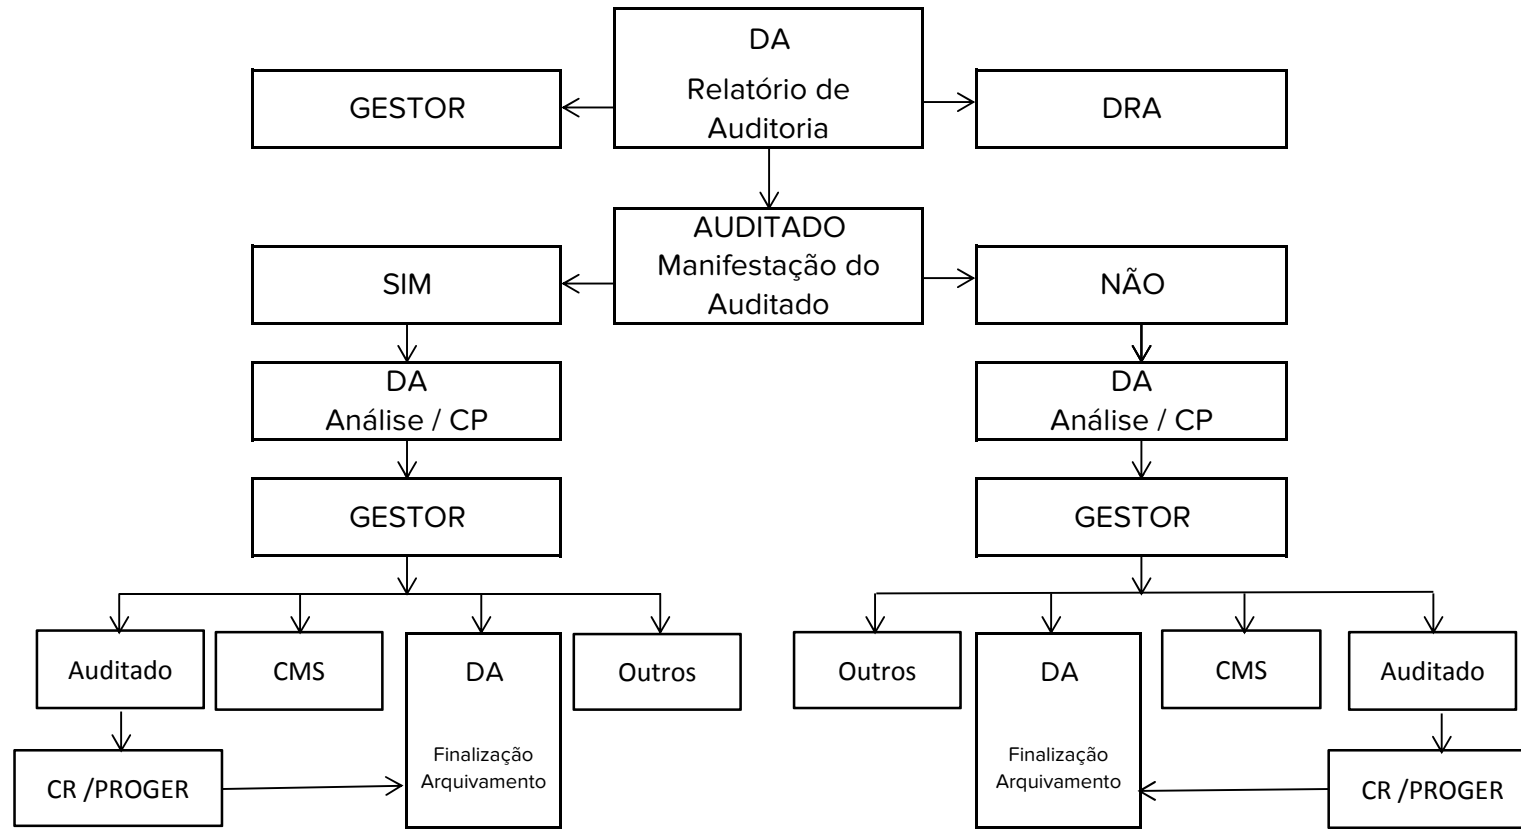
DA
Relatório de Auditoria

GESTOR

DRA

AUDITADO
Manifestação do Auditado

SIM

NÃO

DA
Análise / CP

DA
Análise / CP

GESTOR

GESTOR

Auditado

CMS

DA
Finalização
Arquivamento

Outros

Outros

DA
Finalização
Arquivamento

CMS

Auditado

CR /PROGER

CR /PROGER